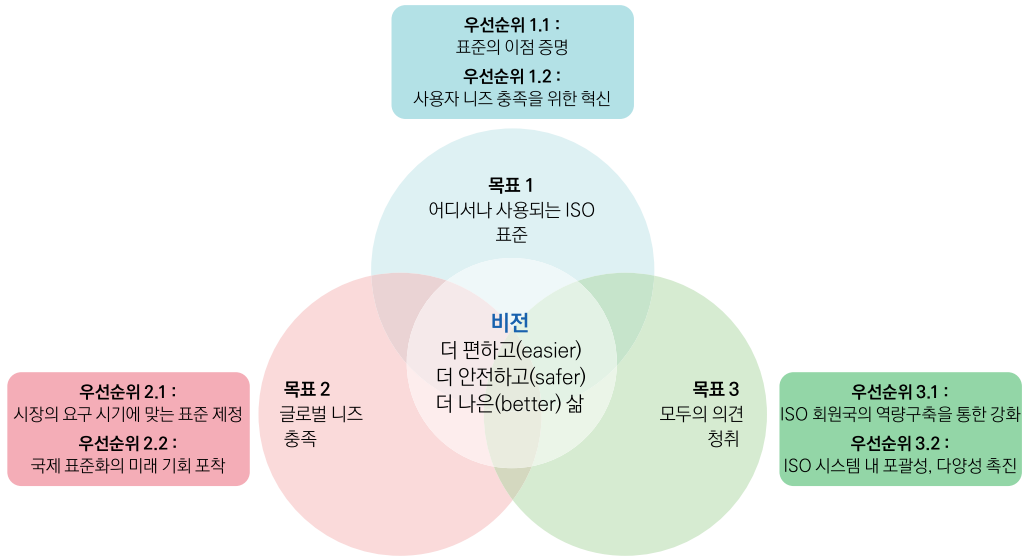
우선순위 1.1 :
표준의 이점 증명

우선순위 1.2 :
사용자 니즈 충족을 위한 혁신

목표 1
어디서나 사용되는 ISO 표준

비전
더 편하고(easier)
더 안전하고(safer)
더 나은(better) 삶

우선순위 2.1 :
시장의 요구 시기에 맞는 표준 제정

우선순위 2.2 :
국제 표준화의 미래 기회 포착

목표 2
글로벌 니즈 충족

목표 3
모두의 의견 청취

우선순위 3.1 :
ISO 회원국의 역량구축을 통한 강화

우선순위 3.2 :
ISO 시스템 내 포괄성, 다양성 촉진